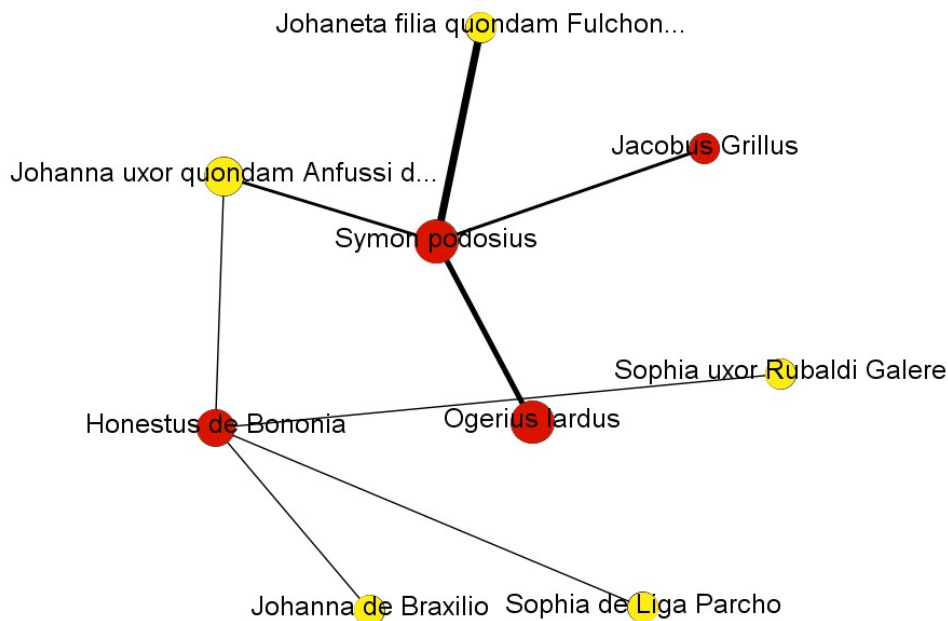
Johaneta filia quondam Fulchon...

Jacobus Grillus

Johanna uxor quondam Anfussi d...

Symon podosius

Sophia uxor Rubaldi Galere

Honestus de Bononia

Ogerius lardus

Johanna de Braxilio

Sophia de Liga Parcho